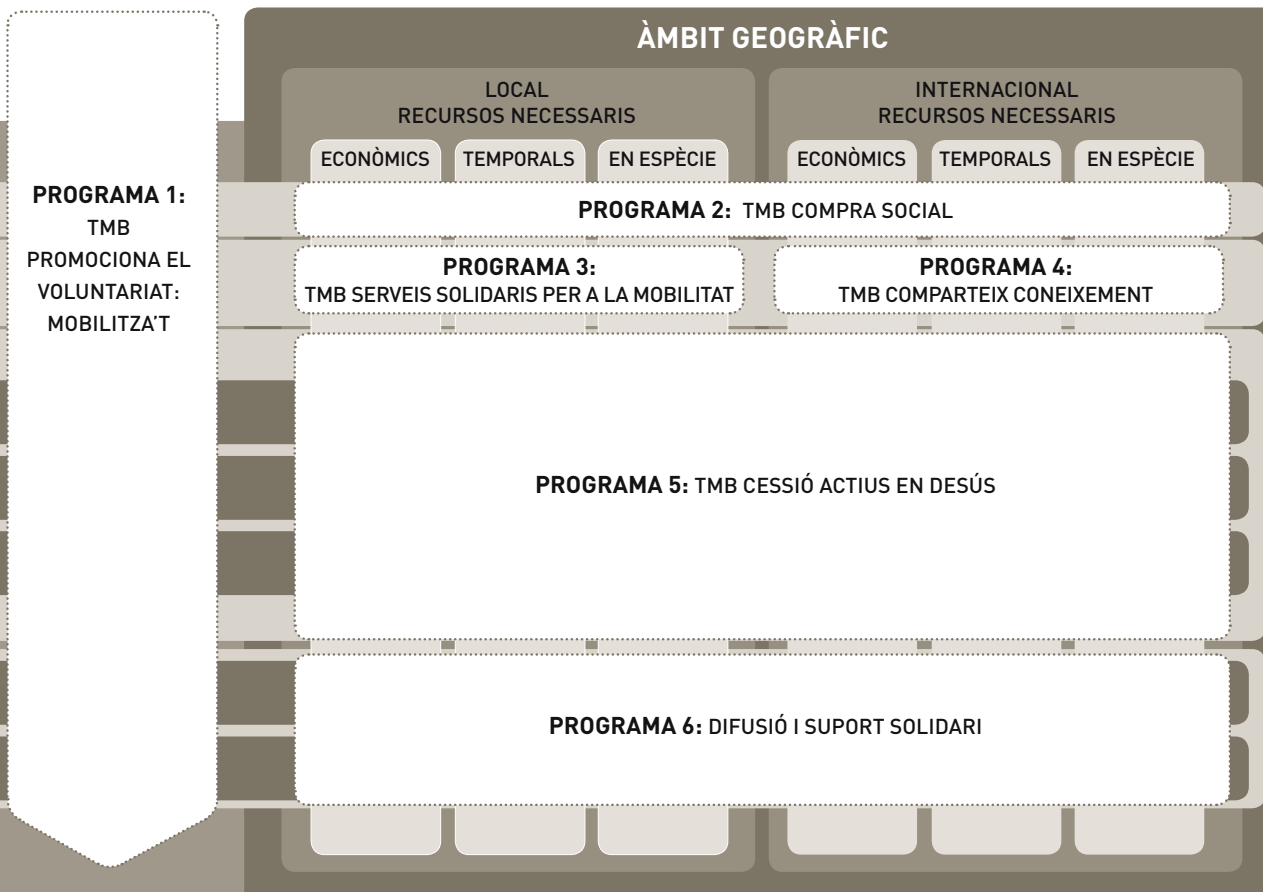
ÀMBIT GEOGRÀFIC

LOCAL
RECURSOS NECESSARIS

ECONÒMICS | TEMPORALS | EN ESPÈCIE

INTERNACIONAL
RECURSOS NECESSARIS

ECONÒMICS | TEMPORALS | EN ESPÈCIE

PROGRAMA 1: TMB PROMOCIONA EL VOLUNTARIAT: MOBILITZA'T

PROGRAMA 2: TMB COMPRA SOCIAL

PROGRAMA 3: TMB SERVEIS SOLIDARIS PER A LA MOBILITAT

PROGRAMA 4: TMB COMPARTEIX CONEIXEMENT

PROGRAMA 5: TMB CESSIÓ ACTIUS EN DESÚS

PROGRAMA 6: DIFUSIÓ I SUPORT SOLIDARI